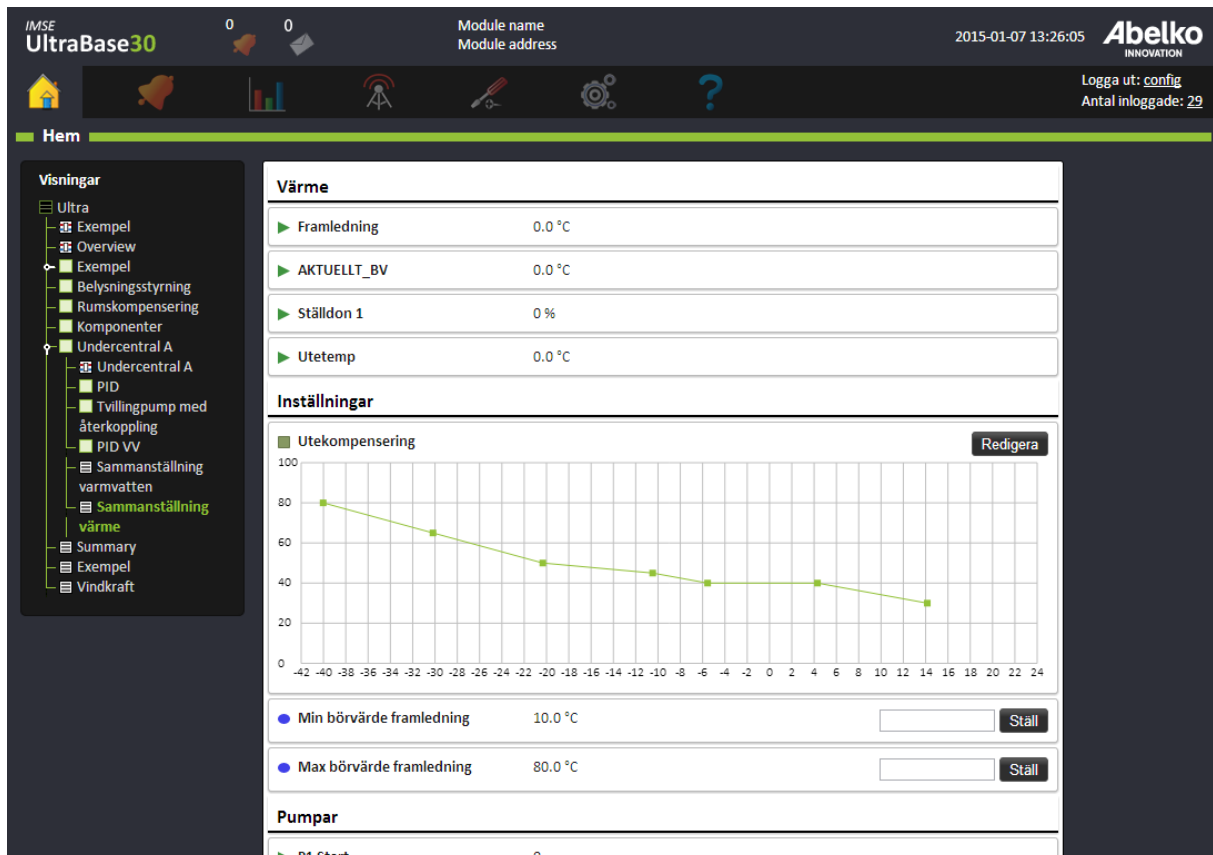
IMSE
UltraBase30

0 0

Module name
Module address

2015-01-07 13:26:05

Abelko
INNOVATION

Logga ut: config
Antal inloggade: 29

Hem

Visningar

Ultra
Exempel
Overview
Exempel
Belysningsstyrning
Rumskompensering
Komponenter
Undercentral A
Undercentral A
PID
Tvillingpump med återkoppling
PID VV
Sammanställning varmvatten
Sammanställning värme
Summary
Exempel
Vindkraft

Värme

Framledning 0.0 °C

AKTUELLT_BV 0.0 °C

Ställdon 1 0 %

Utetemp 0.0 °C

Inställningar

Utekompensering

Redigera

100
80
60
40
20
0

-42 -40 -38 -36 -34 -32 -30 -28 -26 -24 -22 -20 -18 -16 -14 -12 -10 -8 -6 -4 -2 0 2 4 6 8 10 12 14 16 18 20 22 24

Min börvärde framledning 10.0 °C Ställ

Max börvärde framledning 80.0 °C Ställ

Pumpar

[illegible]